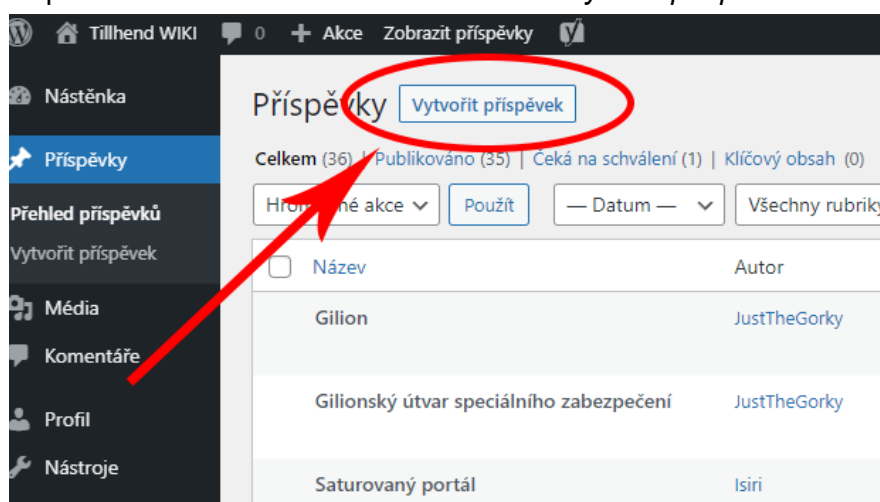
Tillhend WIKI 0 Akce Zobrazit příspěvky

Nástěnka

Příspěvky

Přehled příspěvků

Vytvořit příspěvek

Média

Komentáře

Profil

Nástroje

Příspěvky Vytvořit příspěvek

Celkem (36) | Publikováno (35) | Čeká na schválení (1) | Klíčový obsah (0)

Hromadné akce Použít — Datum — Všechny rubriky

| Název | Autor |
|---|---|
| Gilion | JustTheGorky |
| Gilionský útvar speciálního zabezpečení | JustTheGorky |
| Saturovaný portál | Isiri |